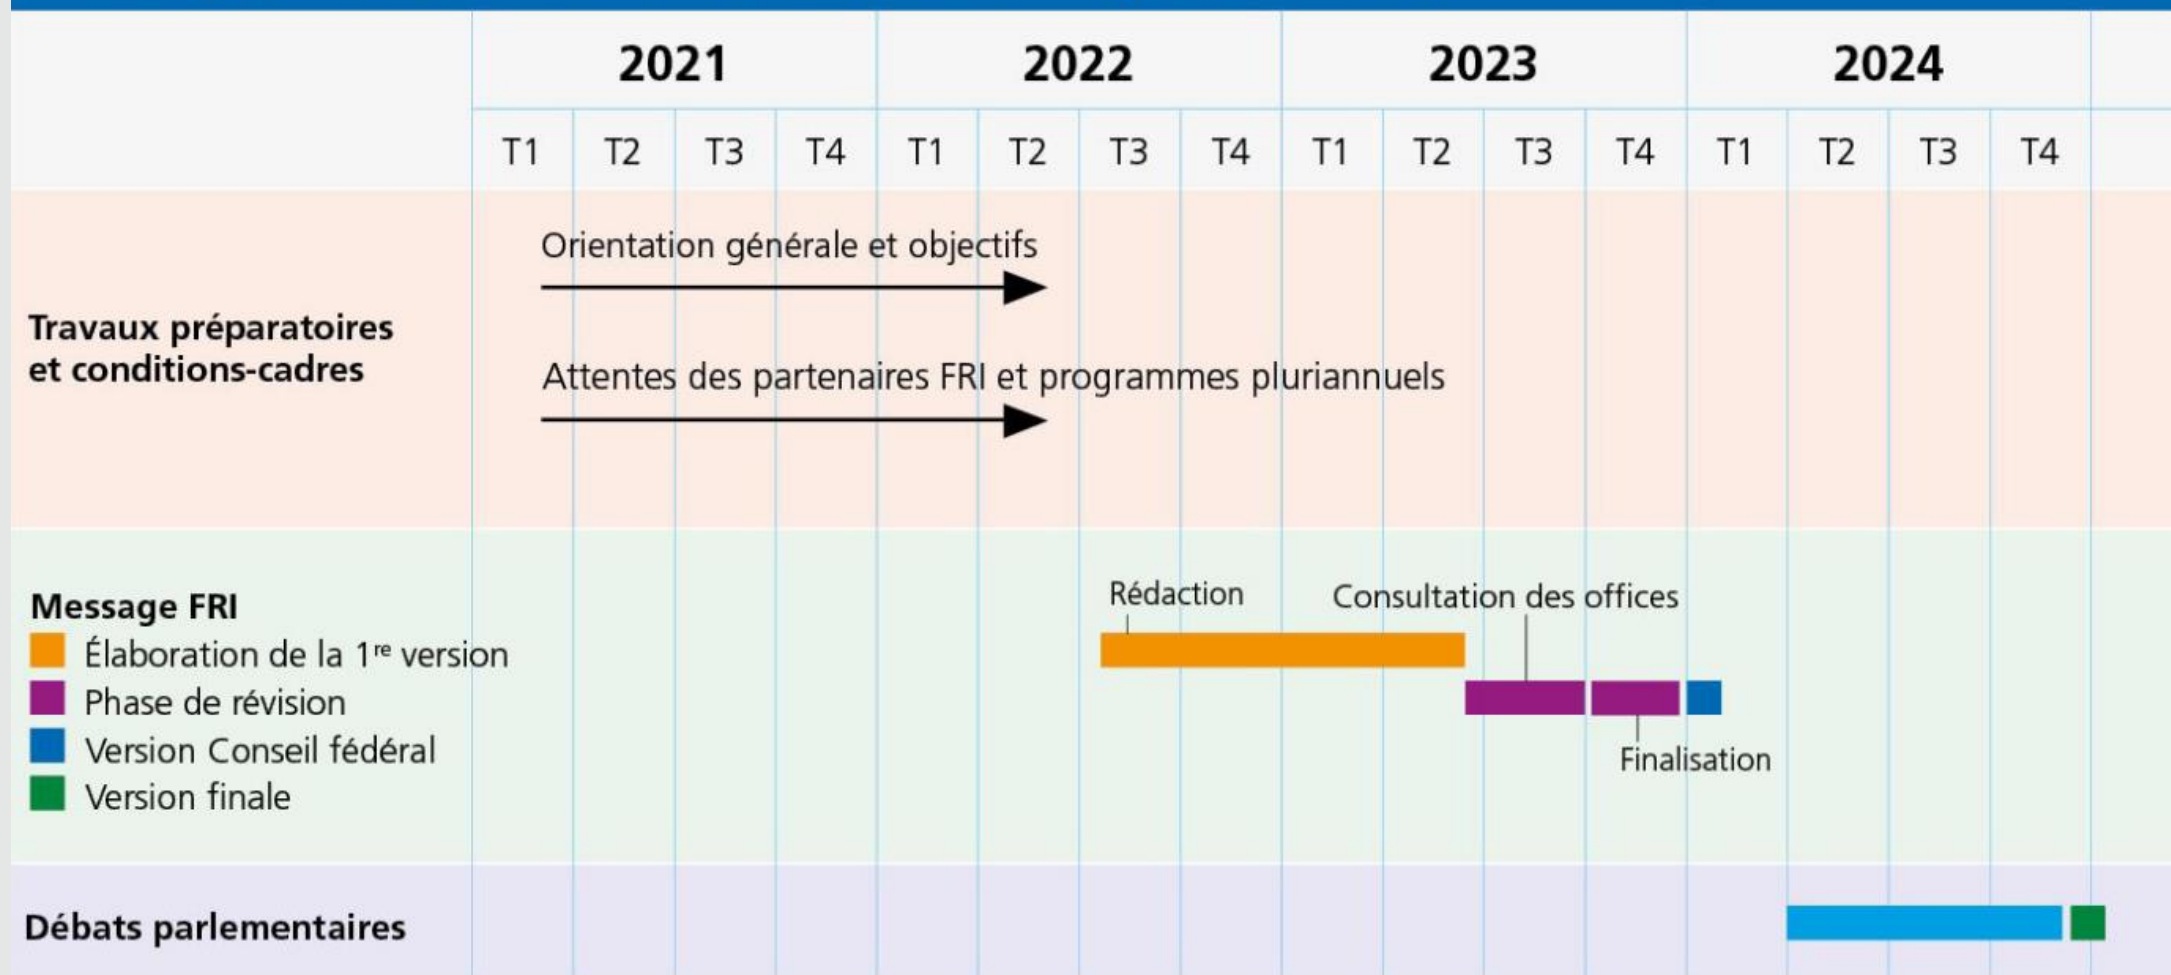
| | 2021 | | | | 2022 | | | | 2023 | | | | 2024 | | | |
|---|---|---|---|---|---|---|---|---|---|---|---|---|---|---|---|---|
| | T1 | T2 | T3 | T4 | T1 | T2 | T3 | T4 | T1 | T2 | T3 | T4 | T1 | T2 | T3 | T4 |

**Travaux préparatoires et conditions-cadres**

Orientation générale et objectifs

Attentes des partenaires FRI et programmes pluriannuels

**Message FRI**
Élaboration de la 1$^{re}$ version
Phase de révision
Version Conseil fédéral
Version finale

Rédaction
Consultation des offices
Finalisation

**Débats parlementaires**